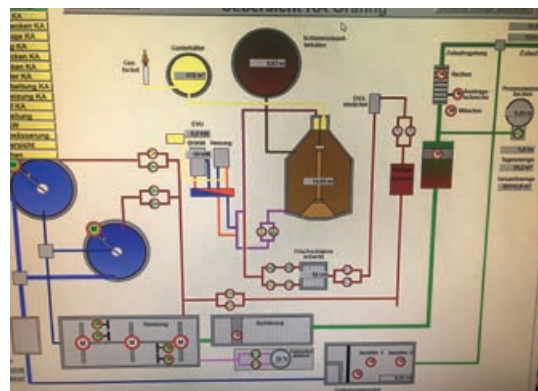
Übersicht KA Grafing

KA
KA
KA
KA
KA
KA
KA
KA

Gas fackel
Gasbehälter
Schlammspeicher behälter
Zulaufpumpwerk
Rechen
Sandfang
Belüftung
Nachklärung
Faulturm
Heizung
EVO
Vorlage
Ablauf
Rücklaufschlamm
Faulschlamm
Überschussschlamm
Gesamtablauf
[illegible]